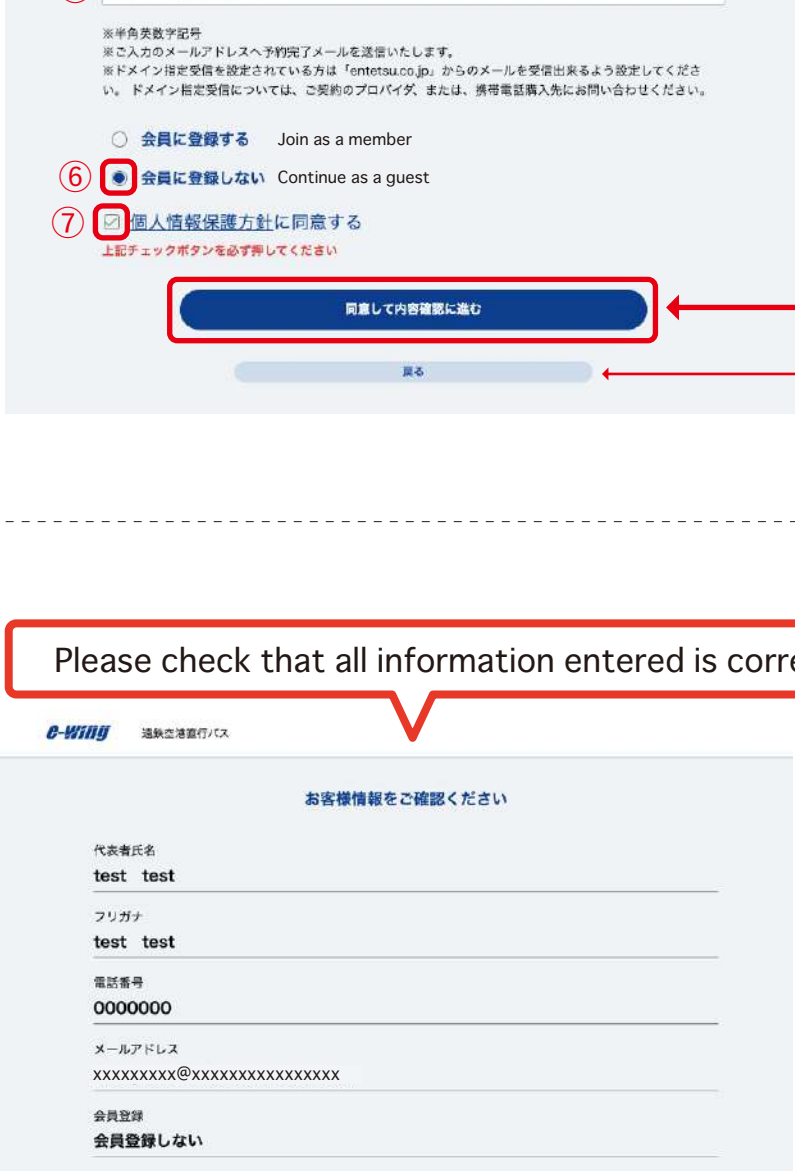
※半角英数字記号
※ご入力のメールアドレスへ予約完了メールを送信いたします。
※ドメイン指定受信を設定されている方は「entetsu.co.jp」からのメールを受信出来るよう設定してください。ドメイン指定受信については、ご契約のプロバイダ、または、携帯電話購入先にお問い合わせください。

会員に登録する Join as a member

⑥ 会員に登録しない Continue as a guest

⑦ 個人情報保護方針に同意する
上記チェックボタンを必ず押してください

同意して内容確認に進む

戻る

Please check that all information entered is corre

e-wing 遠鉄空港直行バス

お客様情報をご確認ください

代表者氏名
test test

フリガナ
test test

電話番号
0000000

メールアドレス
xxxxxxxxx@xxxxxxxxxxxxxxxx

会員登録
会員登録しない